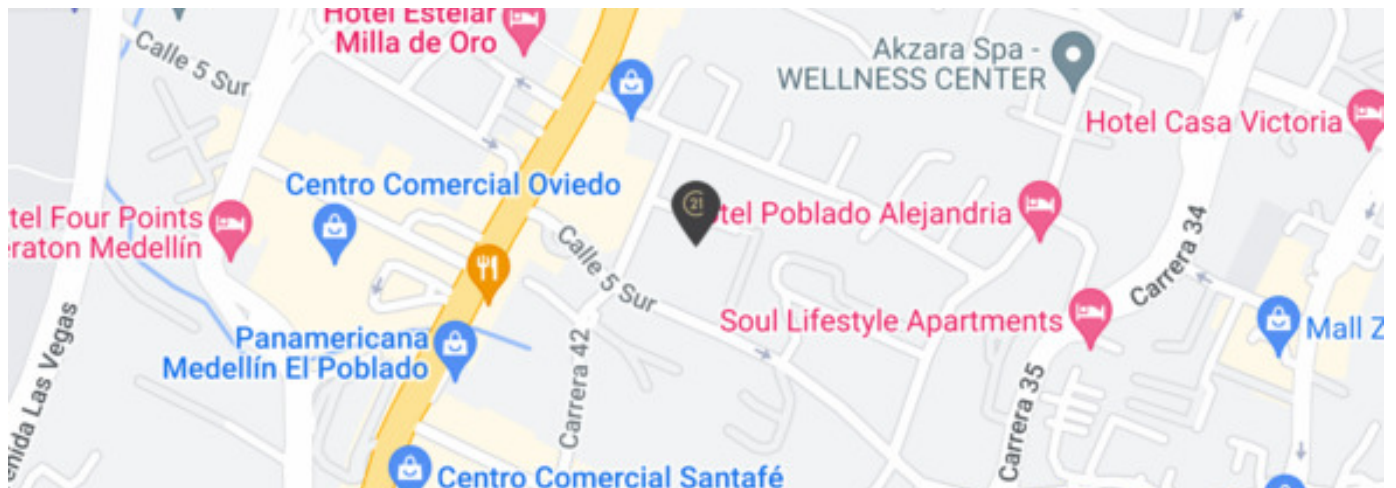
Hotel Estelar Milla de Oro

Calle 5 Sur

Akzara Spa - WELLNESS CENTER

Hotel Casa Victoria

Centro Comercial Oviedo

tel Four Points eraton Medellín

21

tel Poblado Alejandria

Carrera 34

Calle 5 Sur

Soul Lifestyle Apartments

Mall Z

Panamericana Medellín El Poblado

enida Las Vegas

Carrera 42

Carrera 35

Centro Comercial Santafé